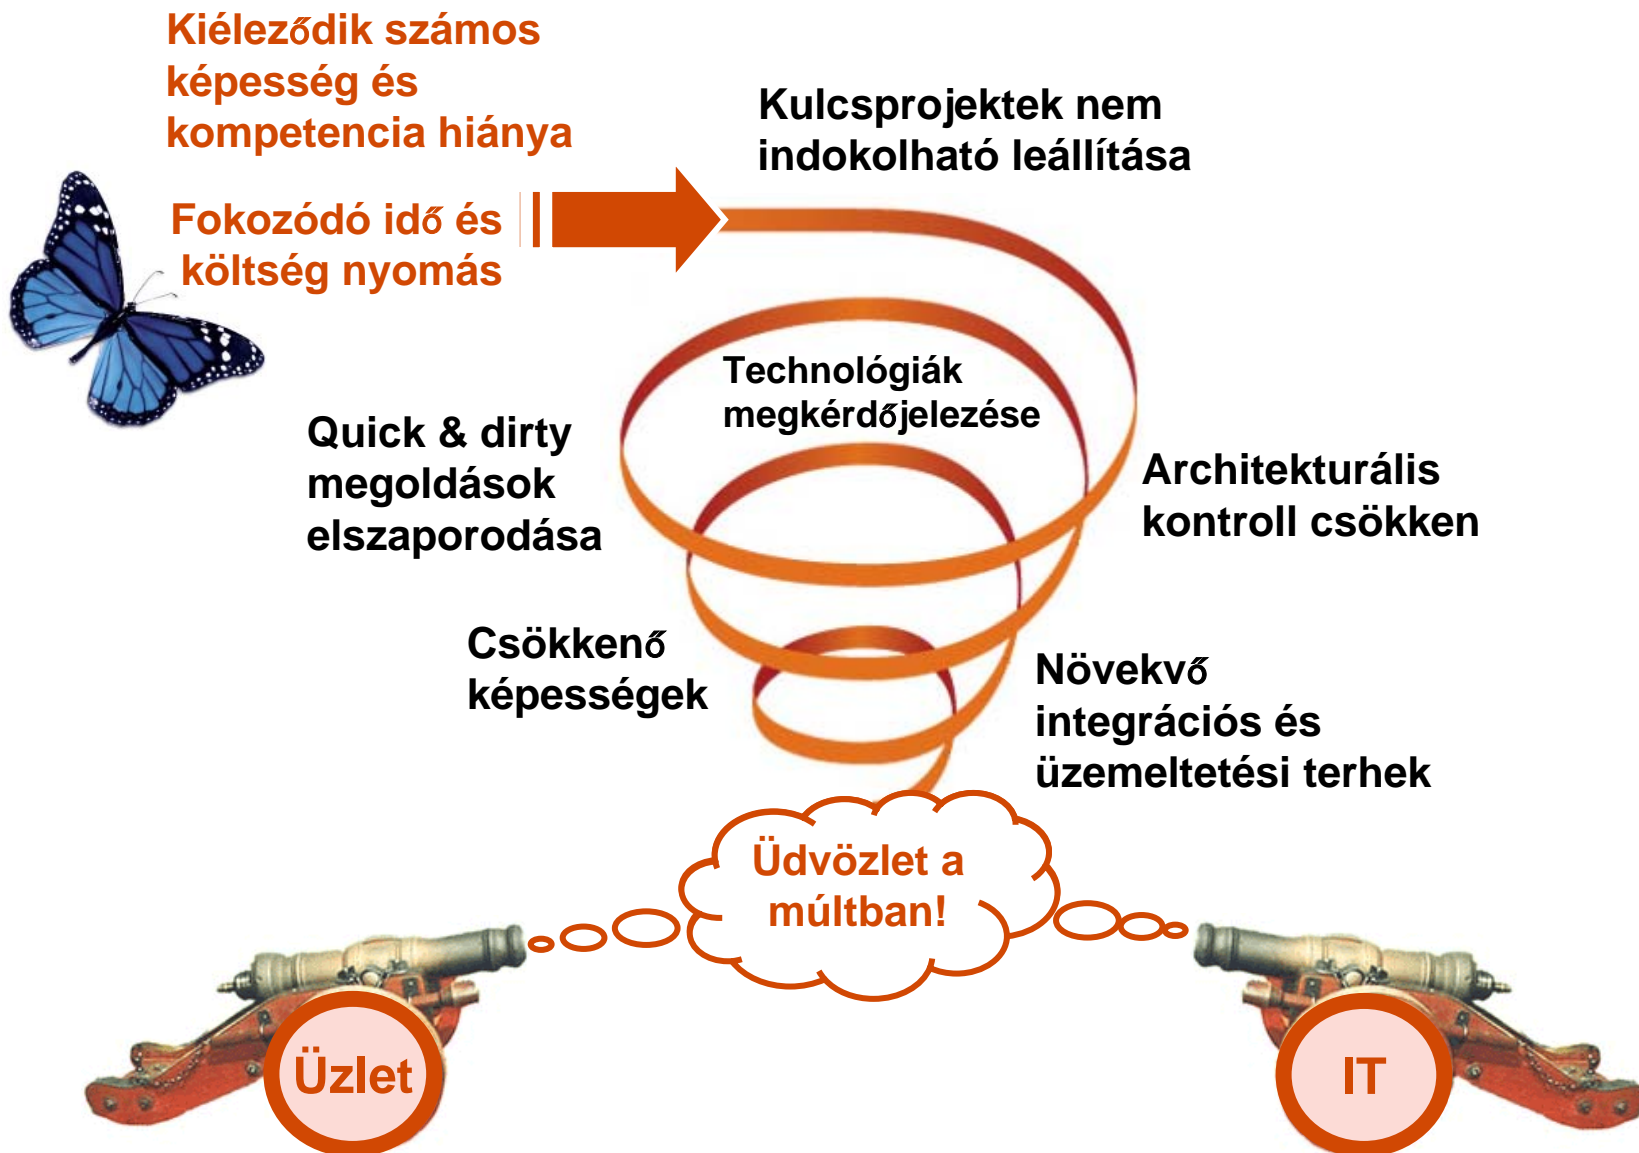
Kiélezõdik számos képesség és kompetencia hiánya

Fokozódó idő és költség nyomás

Kulcsprojektek nem indokolható leállítása

Technológiák megkérdőjelezése

Quick & dirty megoldások elszaporodása

Architekturális kontroll csökken

Csökkenő képességek

Növekvő integrációs és üzemeltetési terhek

Üdvözlet a múltban!

Üzlet

IT